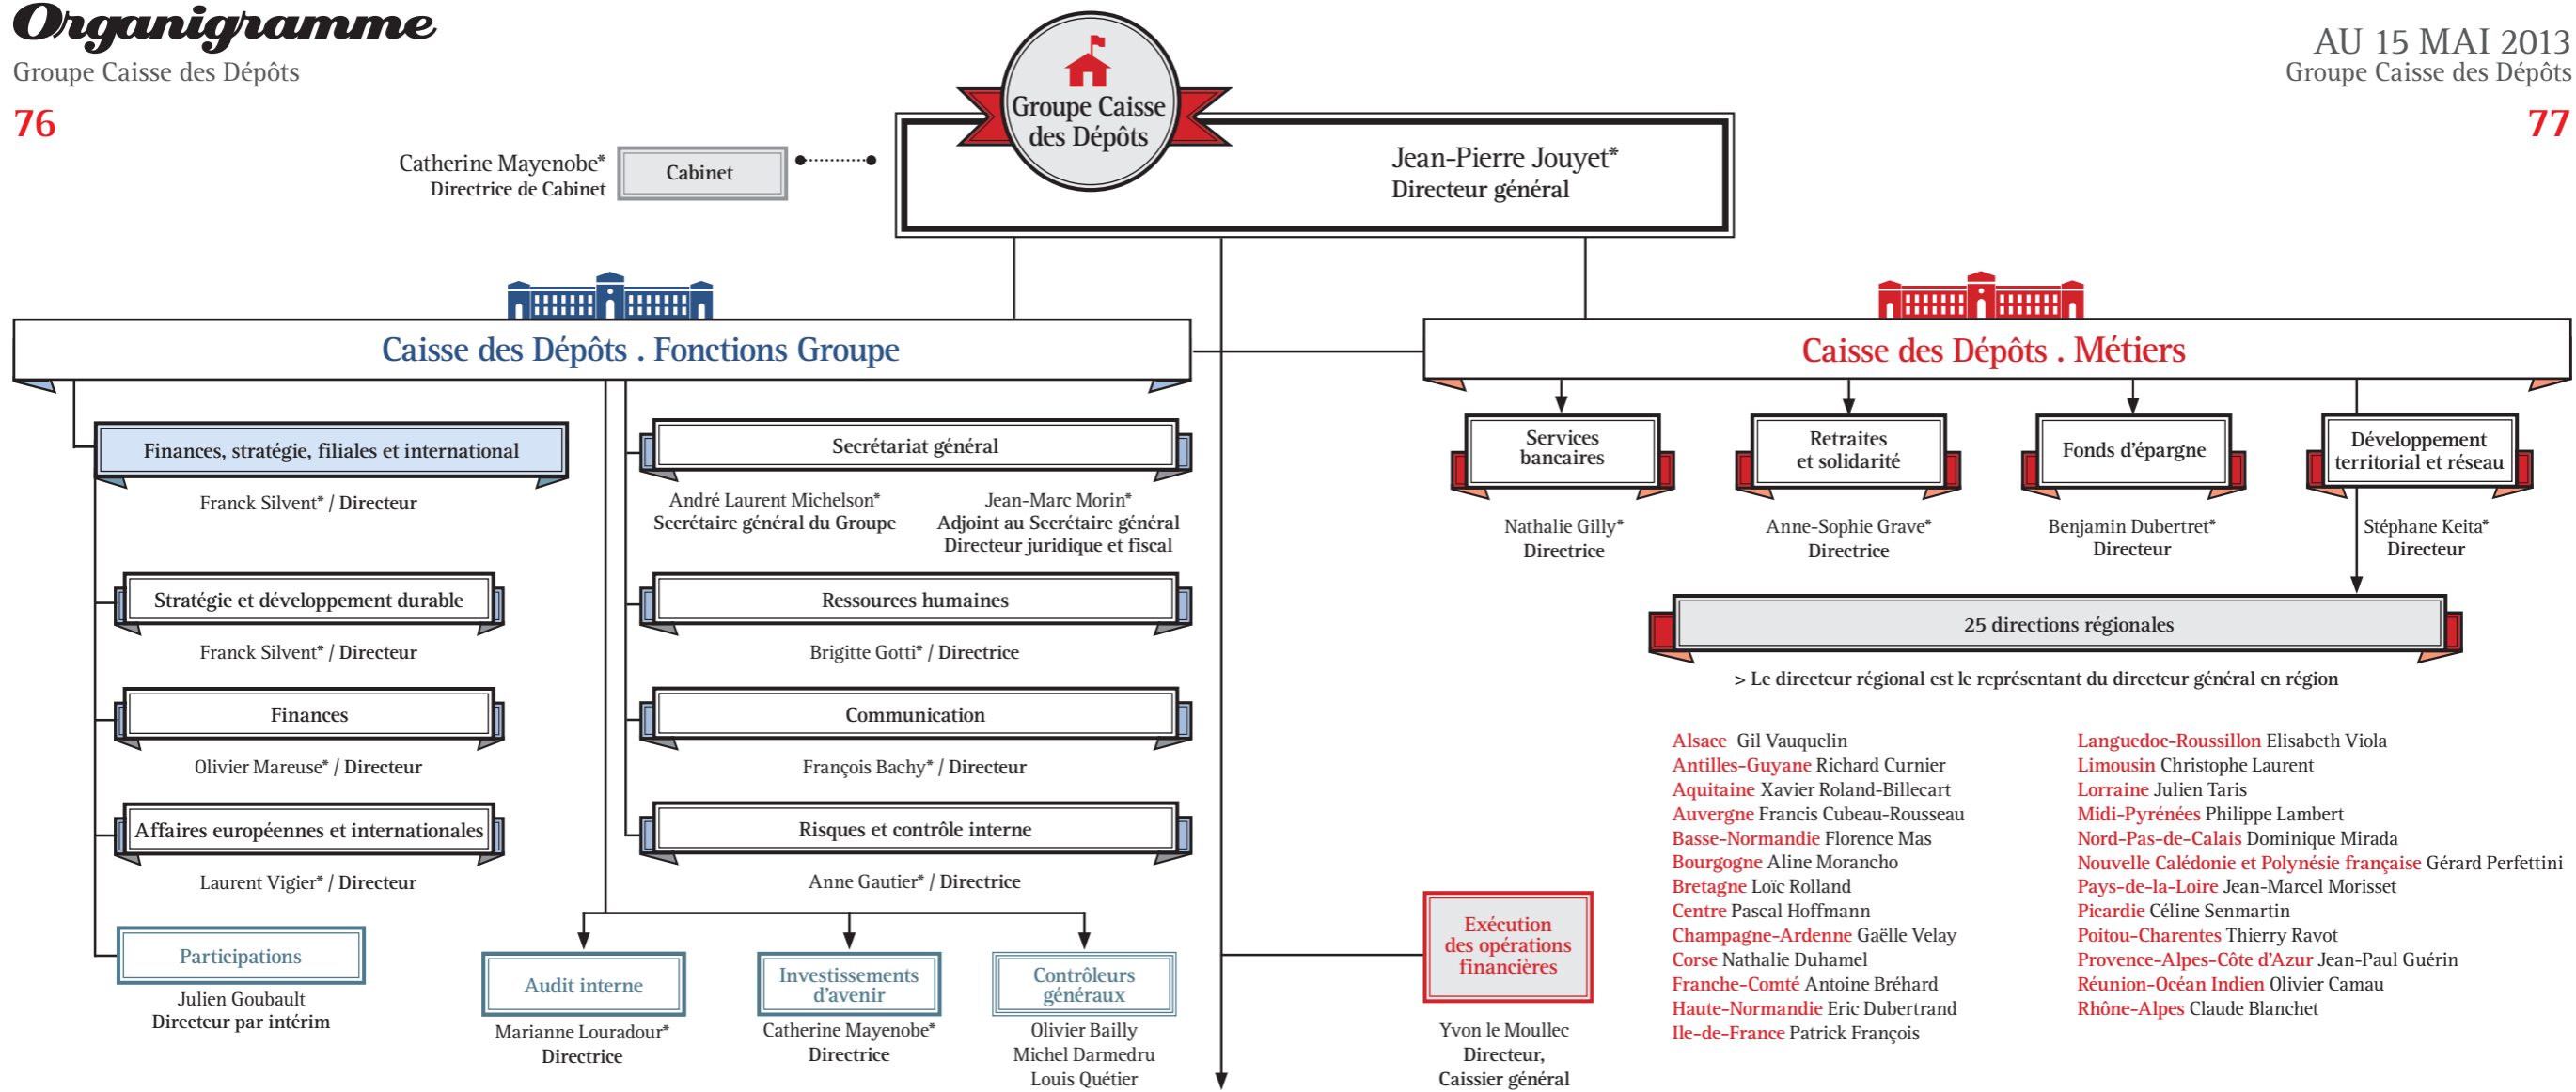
Organigramme
Groupe Caisse des Dépôts
76

AU 15 MAI 2013
Groupe Caisse des Dépôts
77

Groupe Caisse des Dépôts

Catherine Mayenobe*
Directrice de Cabinet
Cabinet

Jean-Pierre Jouyet*
Directeur général

Caisse des Dépôts . Fonctions Groupe

Finances, stratégie, filiales et international
Franck Silvent* / Directeur

Stratégie et développement durable
Franck Silvent* / Directeur

Finances
Olivier Mareuse* / Directeur

Affaires européennes et internationales
Laurent Vigier* / Directeur

Participations
Julien Goubault
Directeur par intérim

Secrétariat général
André Laurent Michelson*
Secrétaire général du Groupe
Jean-Marc Morin*
Adjoint au Secrétaire général
Directeur juridique et fiscal

Ressources humaines
Brigitte Gotti* / Directrice

Communication
François Bachy* / Directeur

Risques et contrôle interne
Anne Gautier* / Directrice

Audit interne
Marianne Louradour*
Directrice

Investissements d'avenir
Catherine Mayenobe*
Directrice

Contrôleurs généraux
Olivier Bailly
Michel Darmedru
Louis Quétier

Caisse des Dépôts . Métiers

Services bancaires
Nathalie Gilly*
Directrice

Retraites et solidarité
Anne-Sophie Grave*
Directrice

Fonds d'épargne
Benjamin Dubertret*
Directeur

Développement territorial et réseau
Stéphane Keita*
Directeur

25 directions régionales
> Le directeur régional est le représentant du directeur général en région

Exécution des opérations financières
Yvon le Moullec
Directeur,
Caissier général

Alsace Gil Vauquelin
Antilles-Guyane Richard Curnier
Aquitaine Xavier Roland-Billecart
Auvergne Francis Cubeau-Rousseau
Basse-Normandie Florence Mas
Bourgogne Aline Morancho
Bretagne Loïc Rolland
Centre Pascal Hoffmann
Champagne-Ardenne Gaëlle Velay
Corse Nathalie Duhamel
Franche-Comté Antoine Bréhard
Haute-Normandie Eric Dubertrand
Ile-de-France Patrick François

Languedoc-Roussillon Elisabeth Viola
Limousin Christophe Laurent
Lorraine Julien Taris
Midi-Pyrénées Philippe Lambert
Nord-Pas-de-Calais Dominique Mirada
Nouvelle Calédonie et Polynésie française Gérard Perfettini
Pays-de-la-Loire Jean-Marcel Morisset
Picardie Céline Senmartin
Poitou-Charentes Thierry Ravot
Provence-Alpes-Côte d'Azur Jean-Paul Guérin
Réunion-Océan Indien Olivier Camau
Rhône-Alpes Claude Blanchet